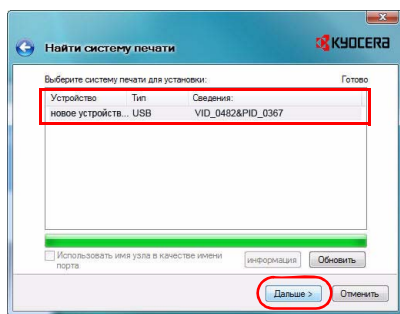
Найти систему печати

KYOCERA

Выберите систему печати для установки:

Готово

| Устройство | Тип | Сведения: |
|---|---|---|
| новое устройств... | USB | VID_0482&PID_0367 |

Использовать имя узла в качестве имени порта

информация

Обновить

Дальше >

Отменить